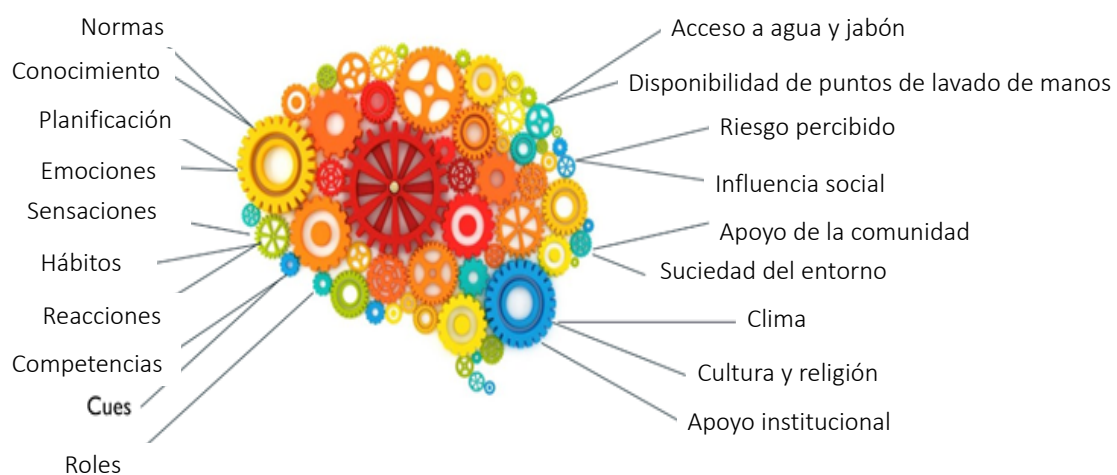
Normas
Conocimiento
Planificación
Emociones
Sensaciones
Hábitos
Reacciones
Competencias
Cues
Roles

Acceso a agua y jabón
Disponibilidad de puntos de lavado de manos
Riesgo percibido
Influencia social
Apoyo de la comunidad
Suciedad del entorno
Clima
Cultura y religión
Apoyo institucional